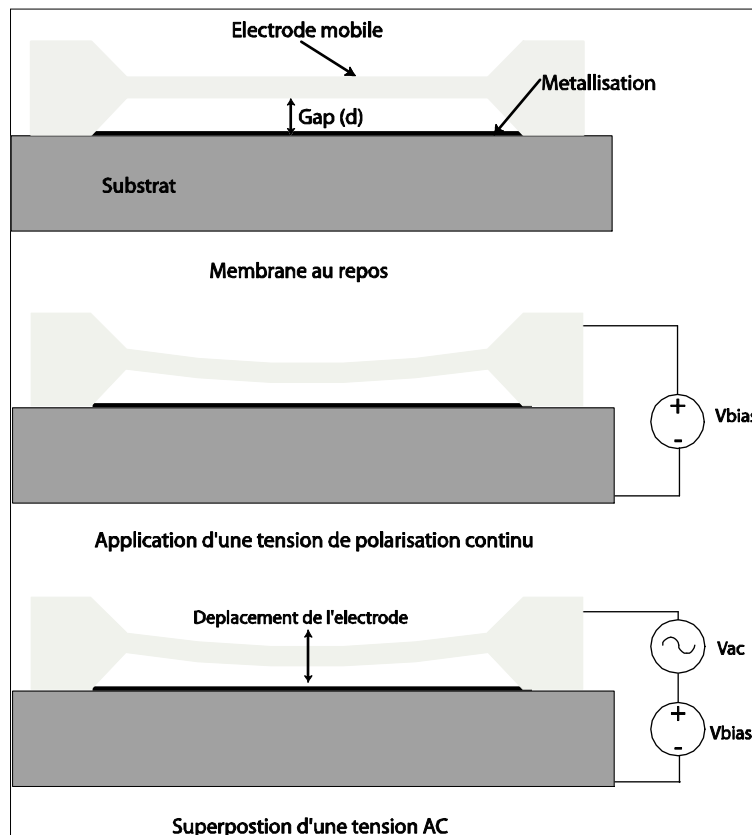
Electrode mobile

Metallisation

Gap (d)

Substrat

Membrane au repos

+

-

Vbias

Application d'une tension de polarisation continu

Deplacement de l'electrode

Vac

+

-

Vbias

Superpostion d'une tension AC